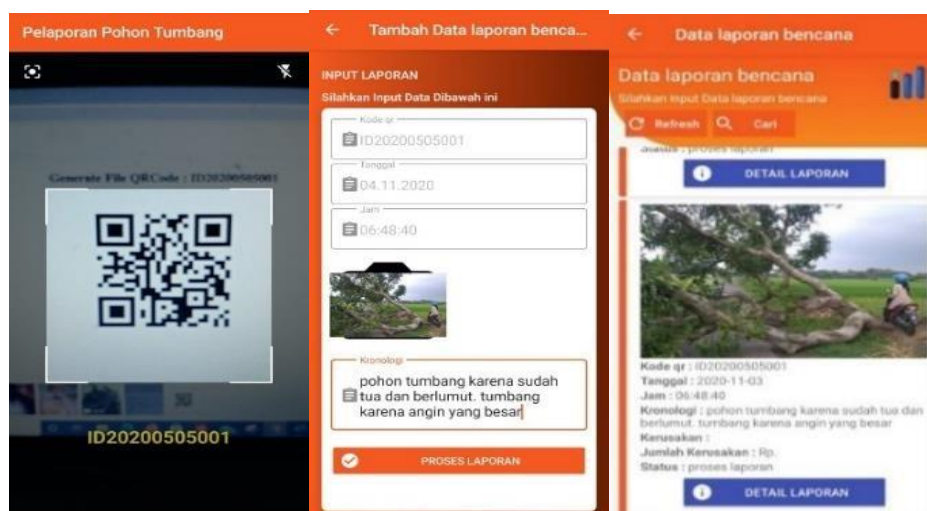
Pelaporan Pohon Tumbang

Generate File QRCode : ID20200505001

ID20200505001

← Tambah Data laporan benca...

INPUT LAPORAN

Silahkan Input Data Dibawah ini

Kode qr

ID20200505001

Tanggal

04.11.2020

Jam

06:48:40

Kronologi

pohon tumbang karena sudah tua dan berlumut. tumbang karena angin yang besar

PROSES LAPORAN

← Data laporan bencana

Data laporan bencana

Silahkan Input Data laporan bencana

Refresh

Cari

Status : proses laporan

DETAIL LAPORAN

Kode qr : ID20200505001

Tanggal : 2020-11-03

Jam : 06:48:40

Kronologi : pohon tumbang karena sudah tua dan berlumut. tumbang karena angin yang besar

Kerusakan :

Jumlah Kerusakan : Rp.

Status : proses laporan

DETAIL LAPORAN